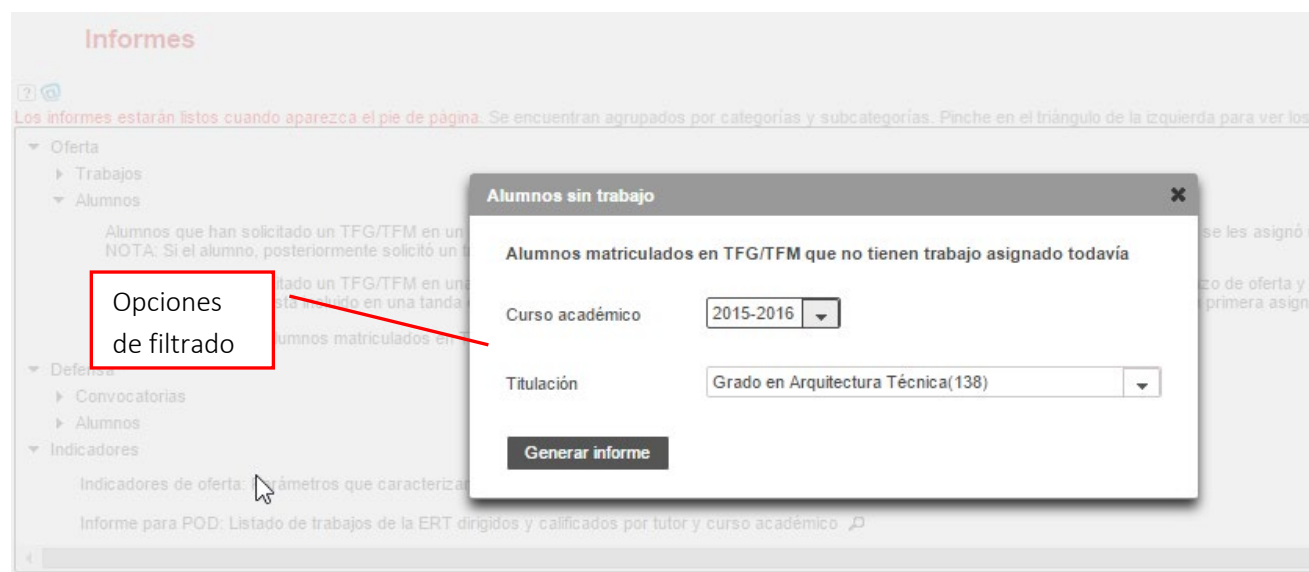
Informes

Los informes estarán listos cuando aparezca el pie de página. Se encuentran agrupados por categorías y subcategorías. Pinche en el triángulo de la izquierda para ver los

Oferta
Trabajos
Alumnos
Alumnos que han solicitado un TFG/TFM en un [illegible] se les asignó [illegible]
NOTA: Si el alumno, posteriormente solicitó un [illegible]
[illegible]tado un TFG/TFM en una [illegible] zo de oferta y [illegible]
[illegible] primera asign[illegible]
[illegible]umnos matriculados en T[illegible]
Defensa
Convocatorias
Alumnos
Indicadores
Indicadores de oferta: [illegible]ámetros que caracteriza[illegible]
Informe para POD: Listado de trabajos de la ERT dirigidos y calificados por tutor y curso académico

Opciones de filtrado

Alumnos sin trabajo
Alumnos matriculados en TFG/TFM que no tienen trabajo asignado todavía
Curso académico 2015-2016
Titulación Grado en Arquitectura Técnica(138)
Generar informe